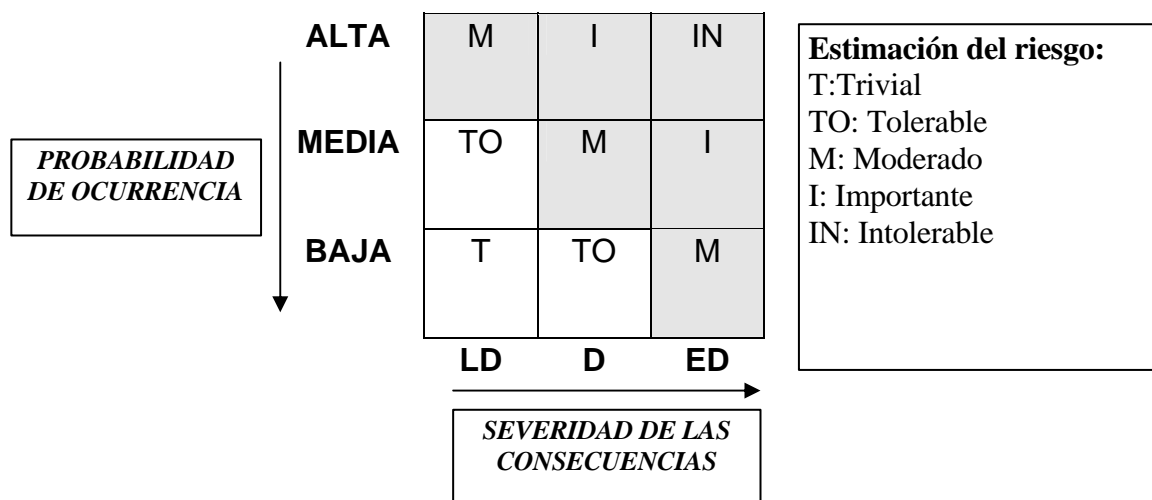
PROBABILIDAD DE OCURRENCIA

| | LD | D | ED |
|---|---|---|---|
| ALTA | M | I | IN |
| MEDIA | TO | M | I |
| BAJA | T | TO | M |

SEVERIDAD DE LAS CONSECUENCIAS

Estimación del riesgo:
T:Trivial
TO: Tolerable
M: Moderado
I: Importante
IN: Intolerable